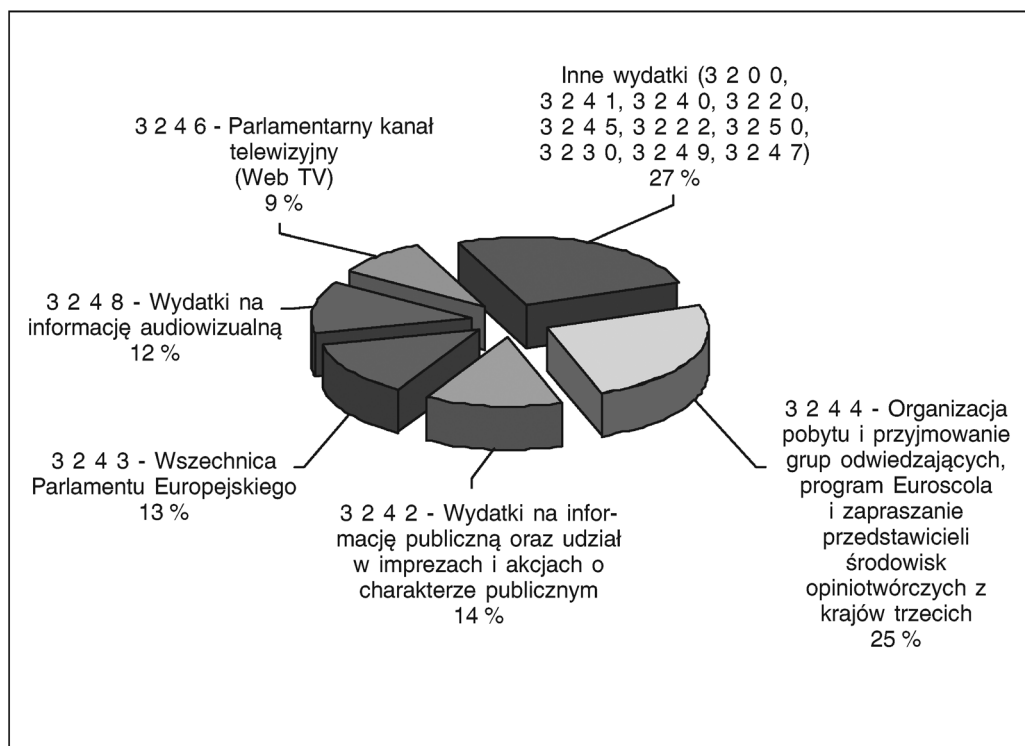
Inne wydatki (3 2 0 0, 3 2 4 1, 3 2 4 0, 3 2 2 0, 3 2 4 5, 3 2 2 2, 3 2 5 0, 3 2 3 0, 3 2 4 9, 3 2 4 7) 27 %

3 2 4 6 - Parlamentarny kanał telewizyjny (Web TV) 9 %

3 2 4 8 - Wydatki na informację audiowizualną 12 %

3 2 4 3 - Wszechnica Parlamentu Europejskiego 13 %

3 2 4 2 - Wydatki na informację publiczną oraz udział w imprezach i akcjach o charakterze publicznym 14 %

3 2 4 4 - Organizacja pobytu i przyjmowanie grup odwiedzających, program Euroscola i zapraszanie przedstawicieli środowisk opiniotwórczych z krajów trzecich 25 %